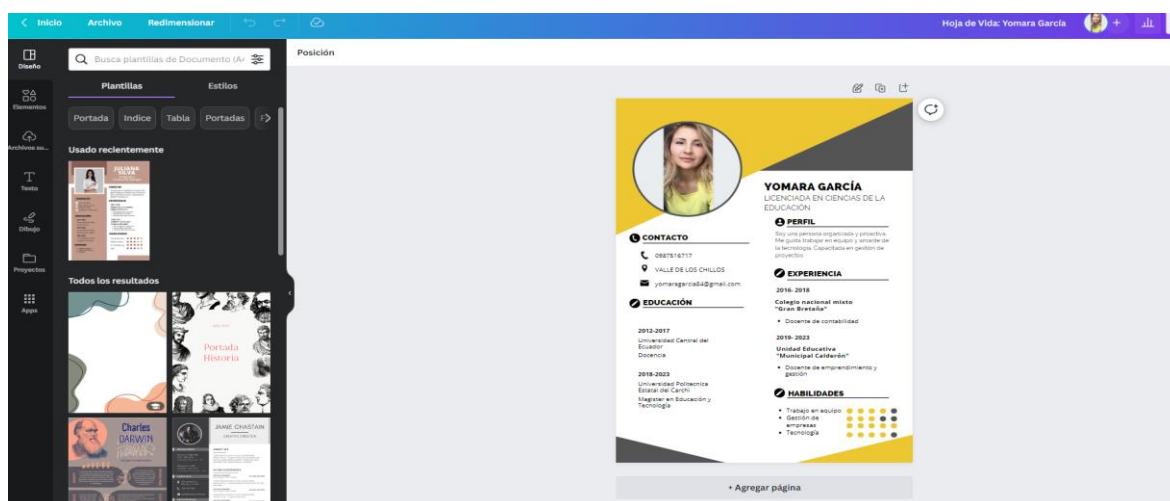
< Inicio Archivo Redimensionar

Hoja de Vida: Yomara Garcia

Diseño
Elementos
Archivos su...
Texto
Dibujo
Proyectos
Apps

Busca plantillas de Documento (A4

Plantillas Estilos

Portada Indice Tabla Portadas

Usado recientemente

JULIANA SILVA

Todos los resultados

Portada Historia

Charles DARWIN

JAMIE CHASTAIN

Posición

YOMARA GARCÍA
LICENCIADA EN CIENCIAS DE LA EDUCACIÓN

PERFIL
Soy una persona organizada y proactiva. Me gusta trabajar en equipo y aprender de la tecnología. Capacitada en gestión de proyectos

CONTACTO
0987516717
VALLE DE LOS CHILLOS
yomaragarcia84@gmail.com

EDUCACIÓN

2012-2017
Universidad Central del Ecuador
Docencia

2018-2023
Universidad Politecnica Estatal del Carchi
Magister en Educación y Tecnología

EXPERIENCIA

2016- 2018
Colegio nacional mixto "Gran Bretaña"
• Docente de contabilidad

2019- 2023
Unidad Educativa "Municipal Calderón"
• Docente de emprendimiento y gestión

HABILIDADES
• Trabajo en equipo
• Gestión de empresas
• Tecnología

+ Agregar página